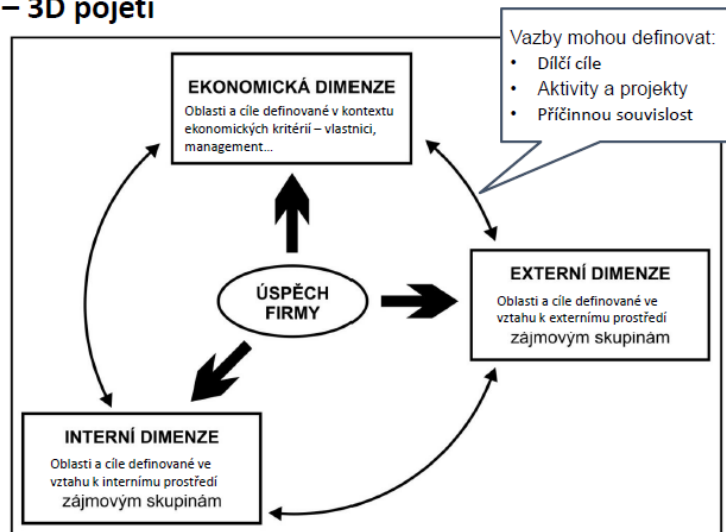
– 3D pojetí

Vazby mohou definovat:
• Dílčí cíle
• Aktivity a projekty
• Příčinnou souvislost

EKONOMICKÁ DIMENZE
Oblasti a cíle definované v kontextu ekonomických kritérií – vlastníci, management…

ÚSPĚCH FIRMY

EXTERNÍ DIMENZE
Oblasti a cíle definované ve vztahu k externímu prostředí zájmovým skupinám

INTERNÍ DIMENZE
Oblasti a cíle definované ve vztahu k internímu prostředí zájmovým skupinám